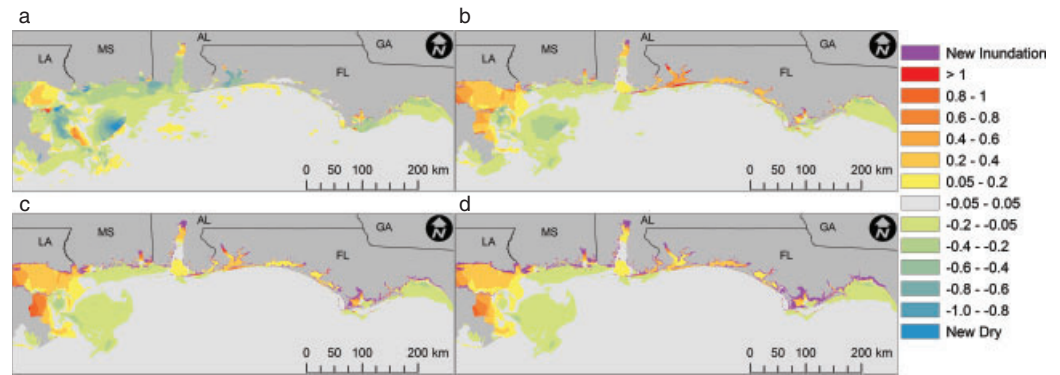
a

LA MS AL GA FL

0 50 100 200 km

b

LA MS AL GA FL

0 50 100 200 km

c

LA MS AL GA FL

0 50 100 200 km

d

LA MS AL GA FL

0 50 100 200 km

New Inundation
> 1
0.8 - 1
0.6 - 0.8
0.4 - 0.6
0.2 - 0.4
0.05 - 0.2
-0.05 - 0.05
-0.2 - -0.05
-0.4 - -0.2
-0.6 - -0.4
-0.8 - -0.6
-1.0 - -0.8
New Dry